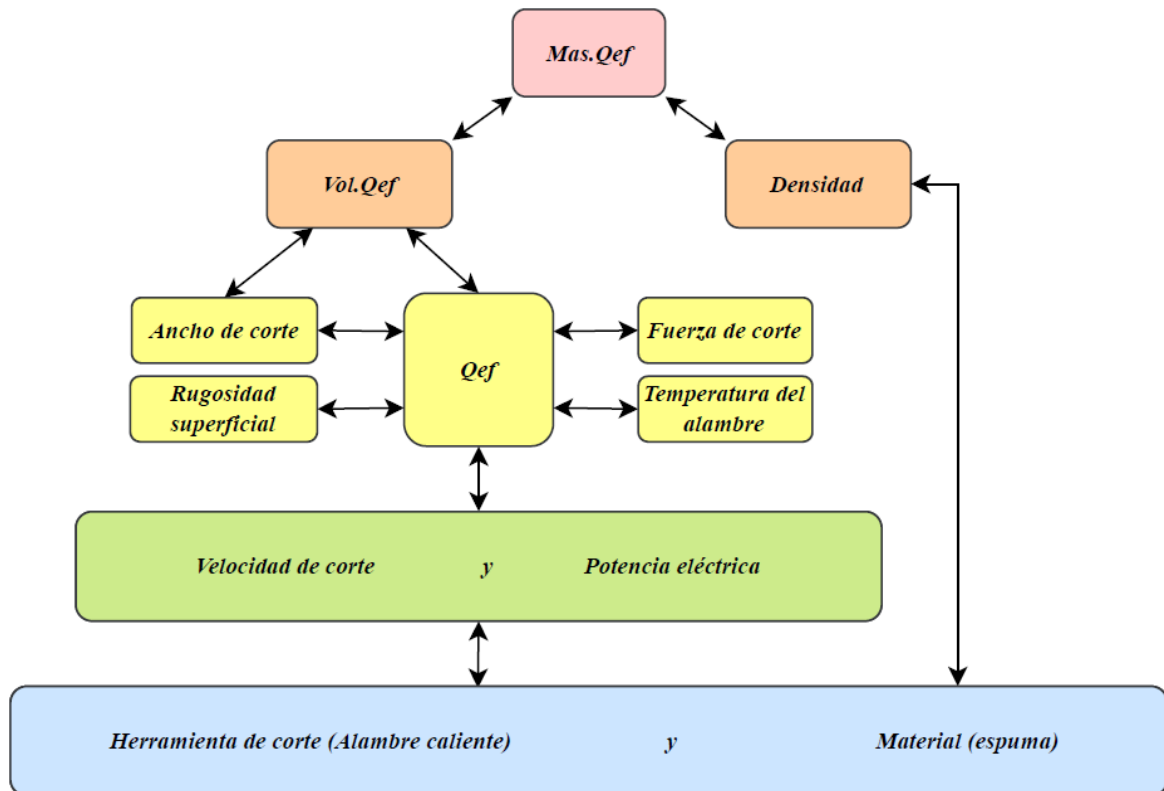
Mas.Qef

Vol.Qef

Densidad

Ancho de corte

Qef

Fuerza de corte

Rugosidad superficial

Temperatura del alambre

Velocidad de corte y Potencia eléctrica

Herramienta de corte (Alambre caliente) y Material (espuma)